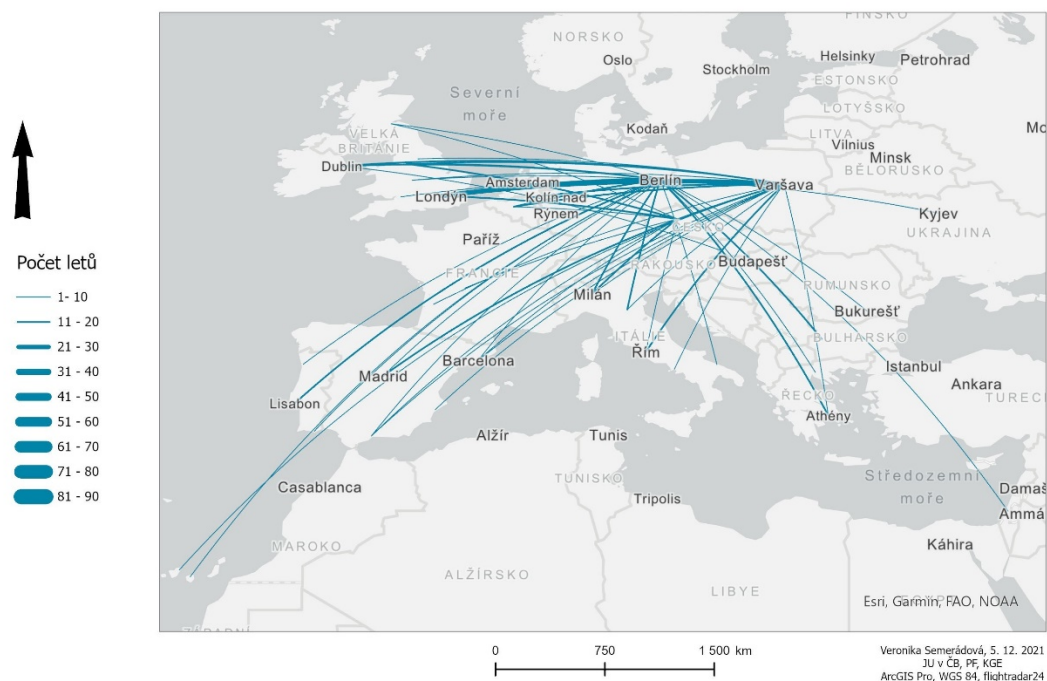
Počet letů

1- 10
11 - 20
21 - 30
31 - 40
41 - 50
51 - 60
61 - 70
71 - 80
81 - 90

FINSKO
NORSKO
Oslo
Helsinky
Petrohrad
Stockholm
ESTONSKO
Severní moře
LOTYŠSKO
Kodaň
LITVA
Mo
VELKÁ BRITÁNIE
Vilnius
Minsk
Dublin
BĚLORUSKO
Amsterdam
Berlín
Varšava
Londýn
Kolín nad Rýnem
Kyjev
ČESKO
UKRAJINA
Paříž
FRANCIE
RAKOUSKO
Budapešť
RUMUNSKO
Milán
Bukurešť
ITÁLIE
BULHARSKO
Barcelona
Řím
Madrid
Istanbul
Ankara
Lisabon
ŘECKO
TURECKO
Athény
Alžír
Tunis
TUNISKO
Středozemní moře
Casablanca
Tripolis
Damaš
Ammá
MAROKO
Káhira
ALŽÍRSKO
LIBYE
Esri, Garmin, FAO, NOAA

0
750
1 500 km

Veronika Semerádová, 5. 12. 2021
JU v ČB, PF, KGE
ArcGIS Pro, WGS 84, flightradar24